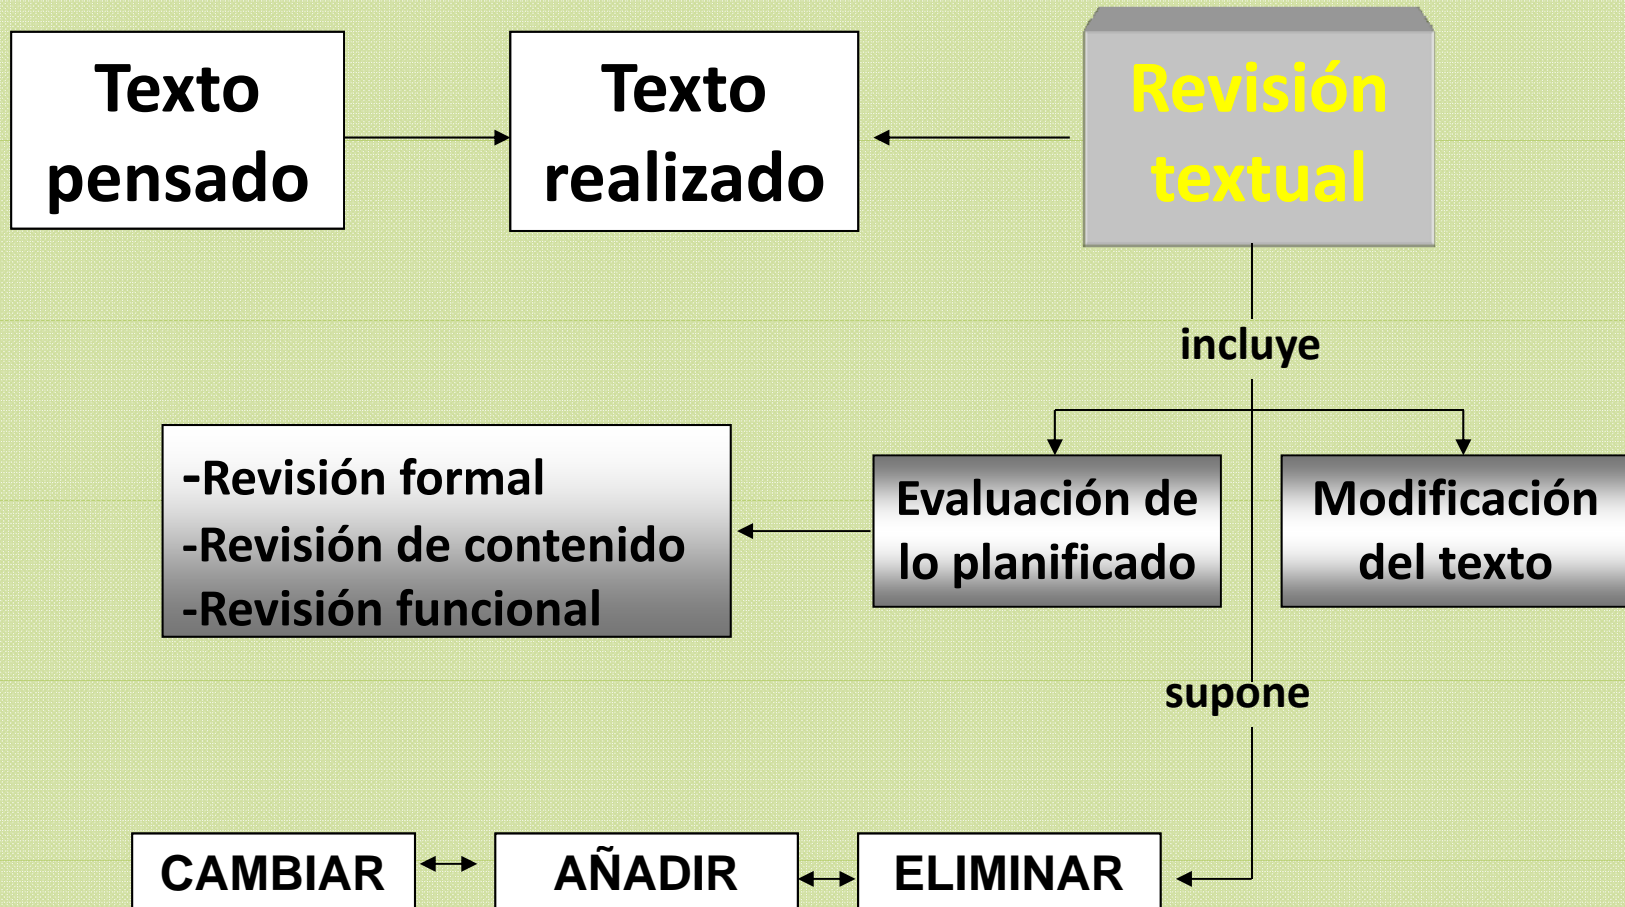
Texto pensado

Texto realizado

Revisión textual

incluye

-Revisión formal
-Revisión de contenido
-Revisión funcional

Evaluación de lo planificado

Modificación del texto

supone

CAMBIAR

AÑADIR

ELIMINAR